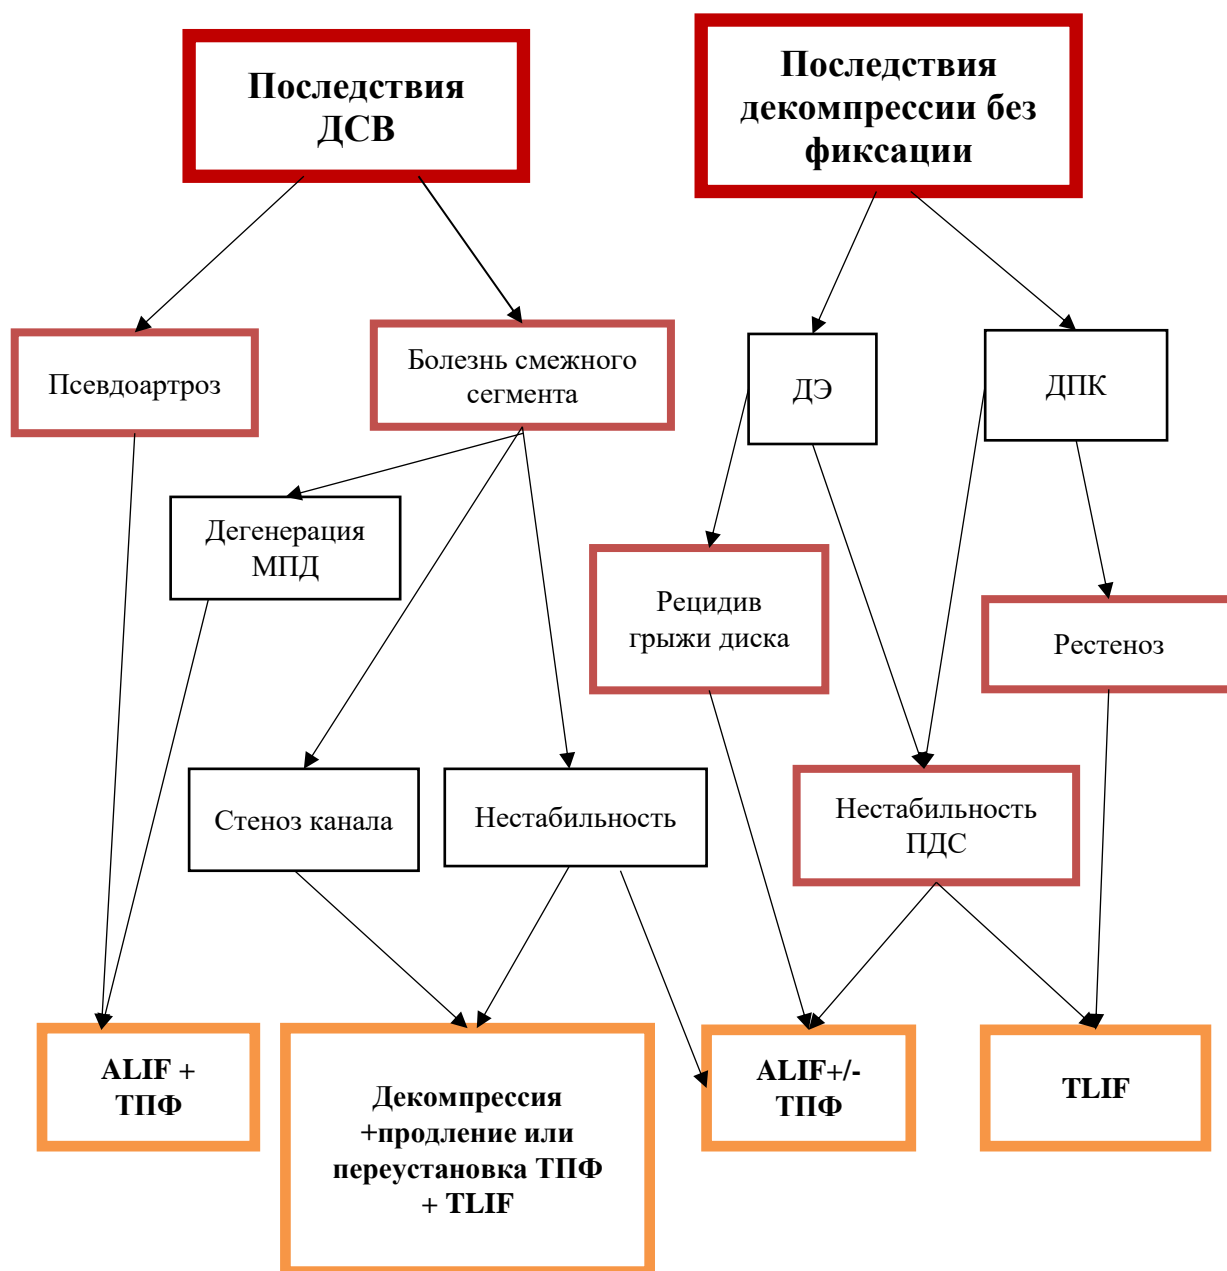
Последствия ДСВ

Последствия декомпрессии без фиксации

Псевдоартроз

Болезнь смежного сегмента

ДЭ

ДПК

Дегенерация МПД

Рецидив грыжи диска

Рестеноз

Стеноз канала

Нестабильность

Нестабильность ПДС

ALIF + ТПФ

Декомпрессия +продление или переустановка ТПФ + TLIF

ALIF+/- ТПФ

TLIF